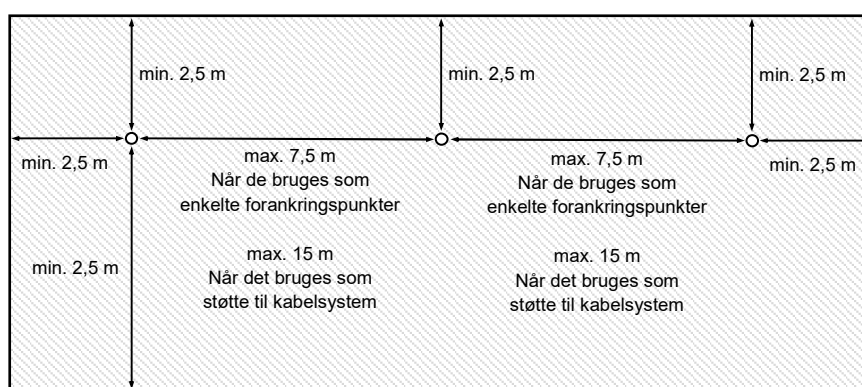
min. 2,5 m

min. 2,5 m

min. 2,5 m

min. 2,5 m

max. 7,5 m
Når de bruges som
enkelte forankringspunkter

max. 7,5 m
Når de bruges som
enkelte forankringspunkter

min. 2,5 m

min. 2,5 m

max. 15 m
Når det bruges som
støtte til kabelsystem

max. 15 m
Når det bruges som
støtte til kabelsystem